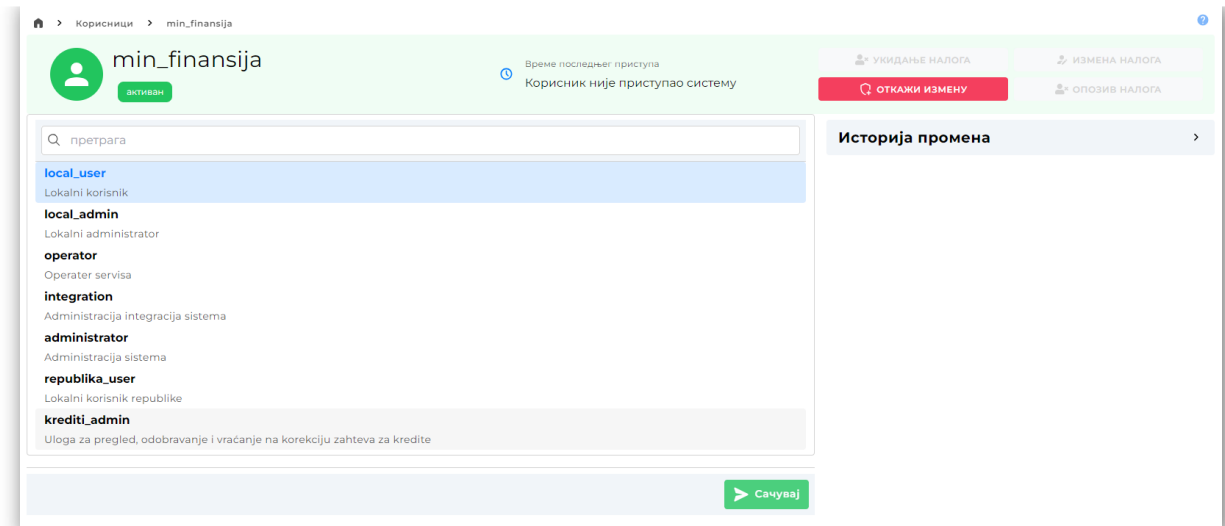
Корисници > min_finansija

?

min_finansija

активан

Време последњег приступа
Корисник није приступао систему

УКИДАЊЕ НАЛОГА
ИЗМЕНА НАЛОГА
ОТКАЖИ ИЗМЕНУ
ОПОЗИВ НАЛОГА

претрага

local_user
Lokalni korisnik

local_admin
Lokalni administrator

operator
Operater servisa

integration
Administracija integracija sistema

administrator
Administracija sistema

republika_user
Lokalni korisnik republike

krediti_admin
Uloga za pregled, odobravanje i vraćanje na korekciju zahteva za kredite

Историја промена >

Сачувај